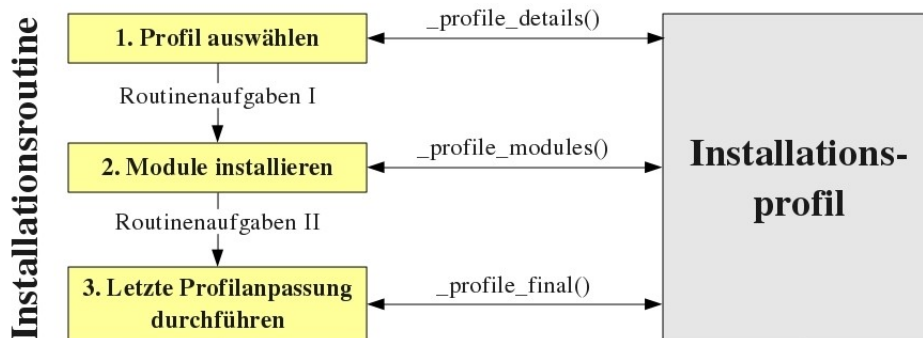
Installationsroutine

1. Profil auswählen

_profile_details()

Routinenaufgaben I

2. Module installieren

_profile_modules()

Routinenaufgaben II

3. Letzte Profilanpassung durchführen

_profile_final()

Installationsprofil